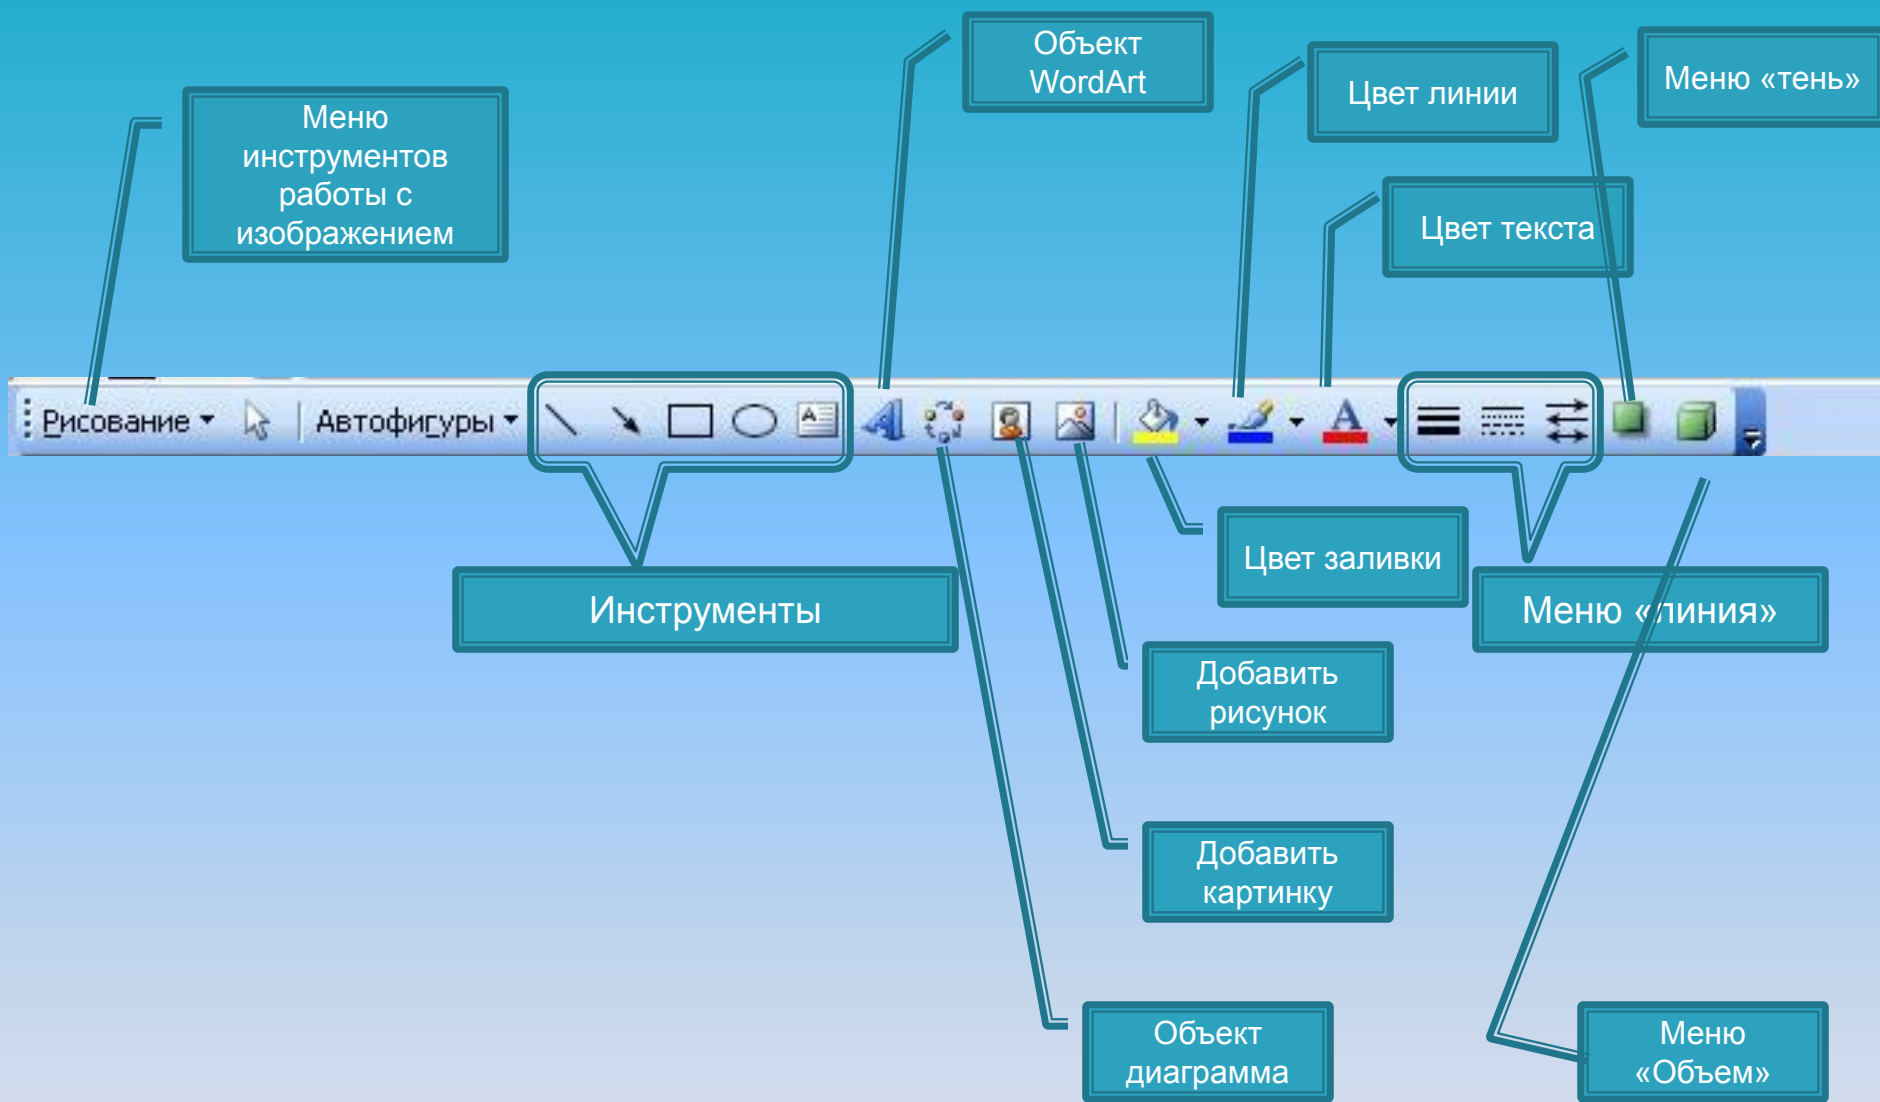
Меню инструментов работы с изображением

Объект WordArt

Цвет линии

Меню «тень»

Цвет текста

Рисование ▾

Автофигуры ▾

Инструменты

Цвет заливки

Меню «линия»

Добавить рисунок

Добавить картинку

Объект диаграмма

Меню «Объем»